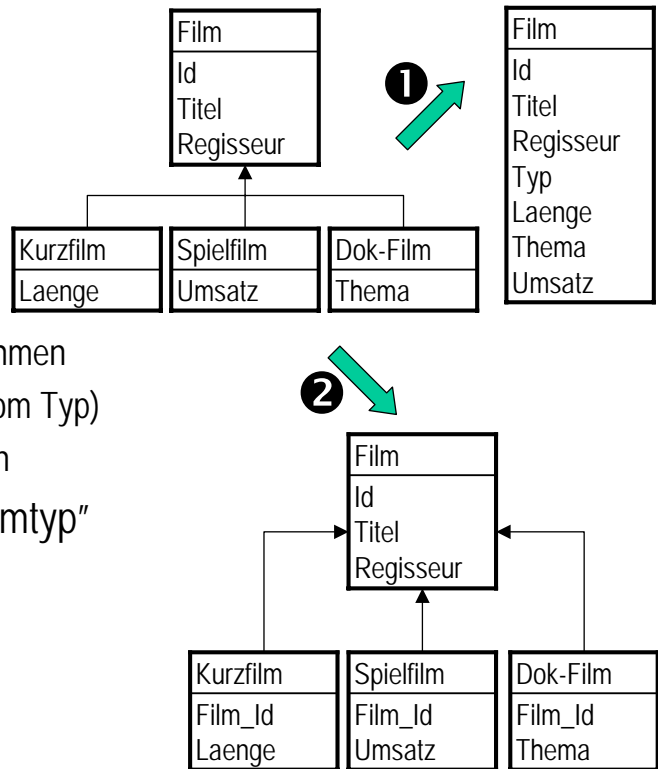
Film
Id
Titel
Regisseur

Kurzfilm
Laenge

Spielfilm
Umsatz

Dok-Film
Thema

❶

Film
Id
Titel
Regisseur
Typ
Laenge
Thema
Umsatz

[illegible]mmen
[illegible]om Typ)
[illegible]n
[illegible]mtyp"

❷

Film
Id
Titel
Regisseur

Kurzfilm
Film_Id
Laenge

Spielfilm
Film_Id
Umsatz

Dok-Film
Film_Id
Thema